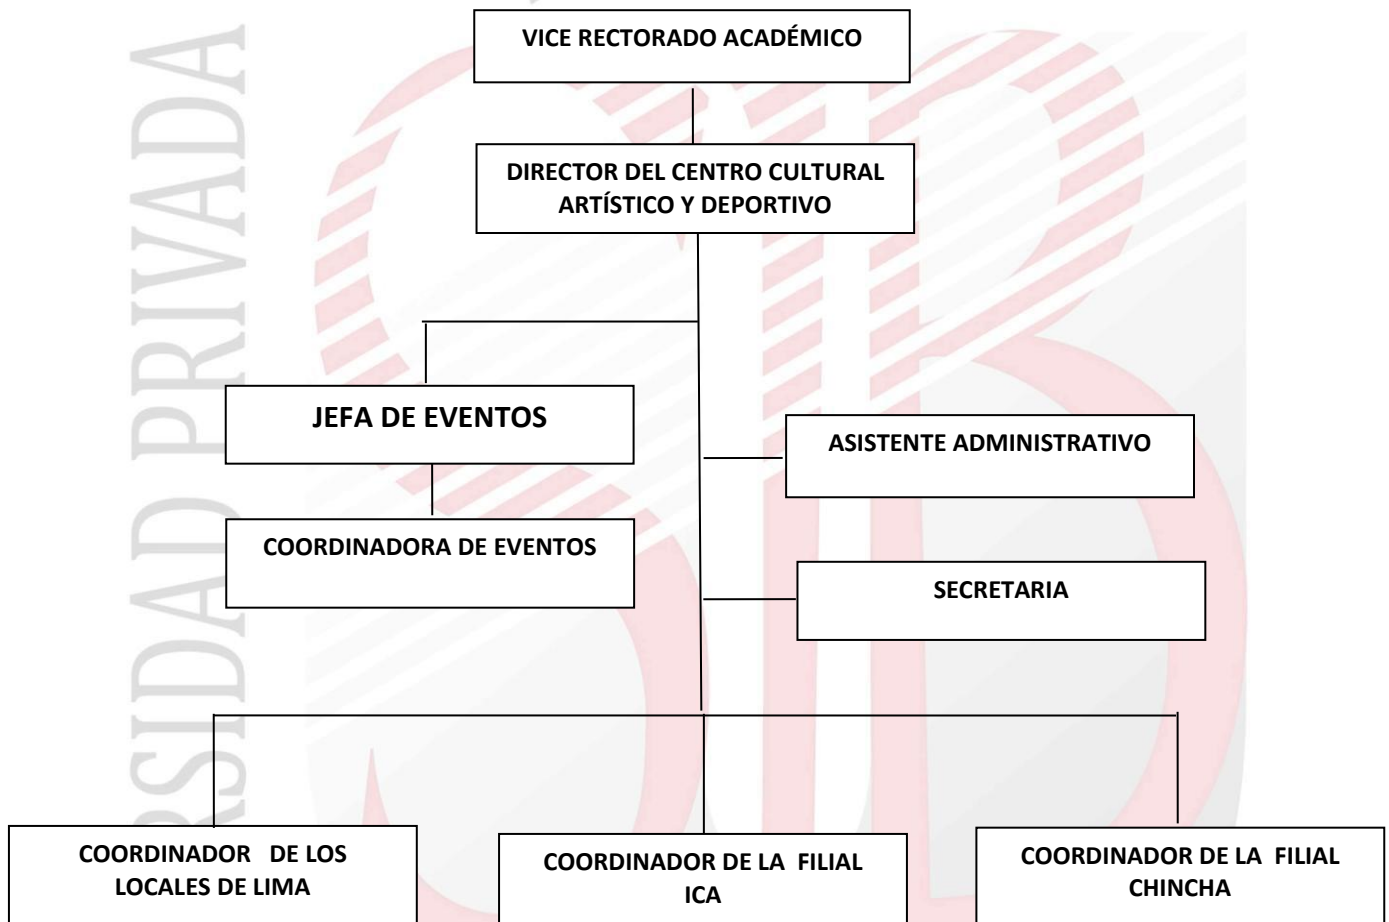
RSIDAD PRIVADA

VICE RECTORADO ACADÉMICO

DIRECTOR DEL CENTRO CULTURAL ARTÍSTICO Y DEPORTIVO

JEFA DE EVENTOS

ASISTENTE ADMINISTRATIVO

COORDINADORA DE EVENTOS

SECRETARIA

COORDINADOR DE LOS LOCALES DE LIMA

COORDINADOR DE LA FILIAL ICA

COORDINADOR DE LA FILIAL CHINCHA